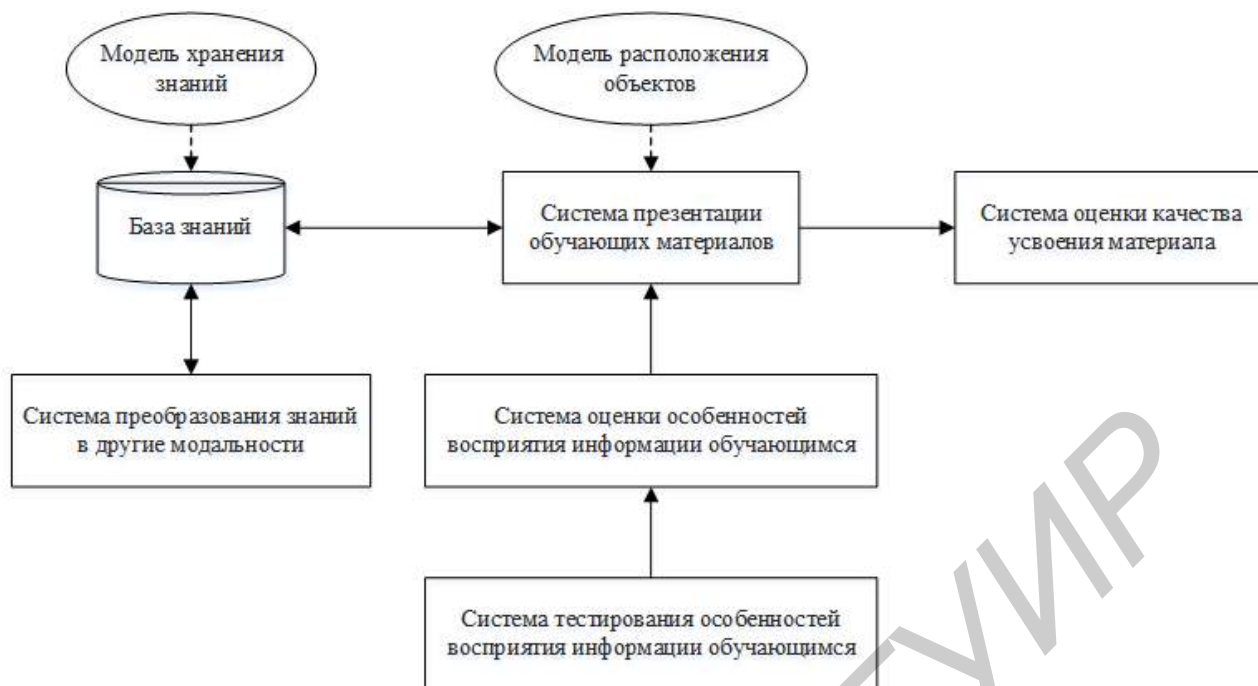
Модель хранения знаний

Модель расположения объектов

База знаний

Система презентации обучающих материалов

Система оценки качества усвоения материала

Система преобразования знаний в другие модальности

Система оценки особенностей восприятия информации обучающимся

Система тестирования особенностей восприятия информации обучающимся

БГУИР